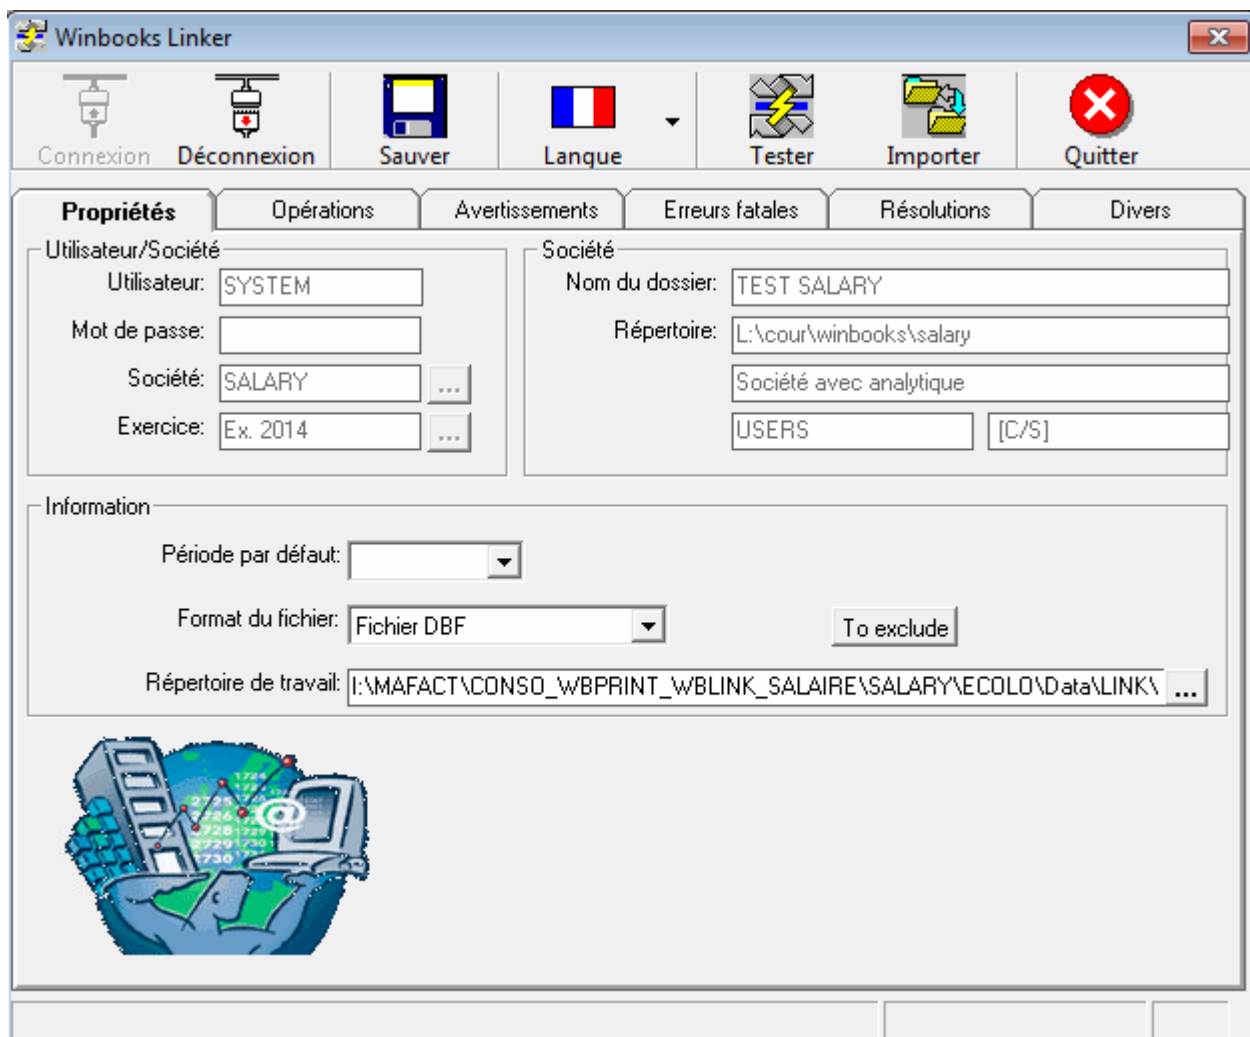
Winbooks Linker

Connexion Déconnexion Sauver Langue Tester Importer Quitter

Propriétés | Opérations | Avertissements | Erreurs fatales | Résolutions | Divers

Utilisateur/Société
Utilisateur: SYSTEM
Mot de passe:
Société: SALARY ...
Exercice: Ex. 2014 ...

Société
Nom du dossier: TEST SALARY
Répertoire: L:\cour\winbooks\salary
Société avec analytique
USERS [C/S]

Information
Période par défaut:
Format du fichier: Fichier DBF
To exclude
Répertoire de travail: I:\MAFACT\CONSO_WBPRINT_WBLINK_SALAIRE\SALARY\ECOLO\Data\LINK\ ...